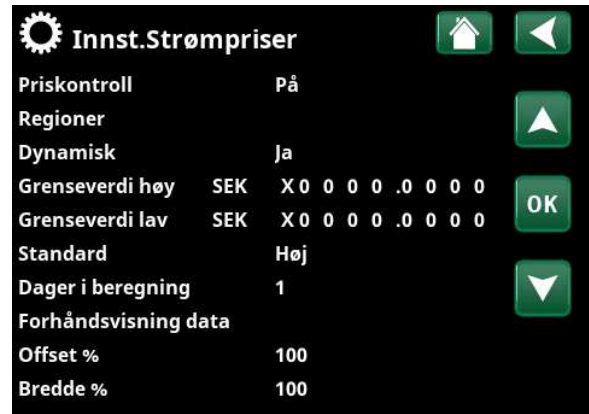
Innst.Strømpriser

| | | |
|---|---|---|
| Priskontroll | | På |
| Regioner | | |
| Dynamisk | | Ja |
| Grenseverdi høy | SEK | X 0 0 0 0 .0 0 0 0 |
| Grenseverdi lav | SEK | X 0 0 0 0 .0 0 0 0 |
| Standard | | Høj |
| Dager i beregning | | 1 |
| Forhåndsvisning data | | |
| Offset % | | 100 |
| Bredde % | | 100 |

OK